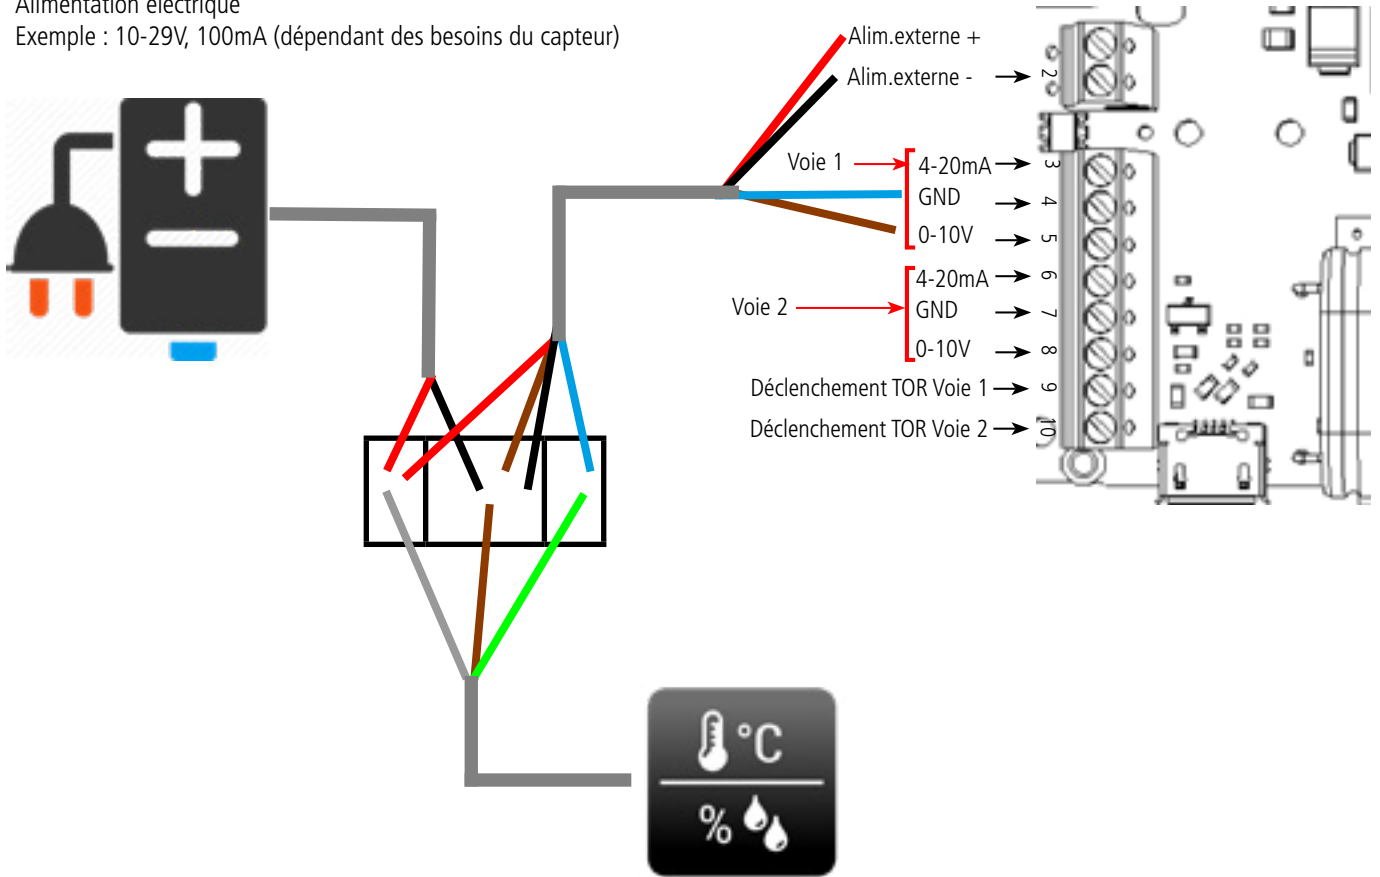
Alimentation électrique
Exemple : 10-29V, 100mA (dépendant des besoins du capteur)

Alim.externe +
Alim.externe -
2
Voie 1
4-20mA
3
GND
4
0-10V
5
Voie 2
4-20mA
6
GND
7
0-10V
8
Déclenchement TOR Voie 1
9
Déclenchement TOR Voie 2
10

°C
%